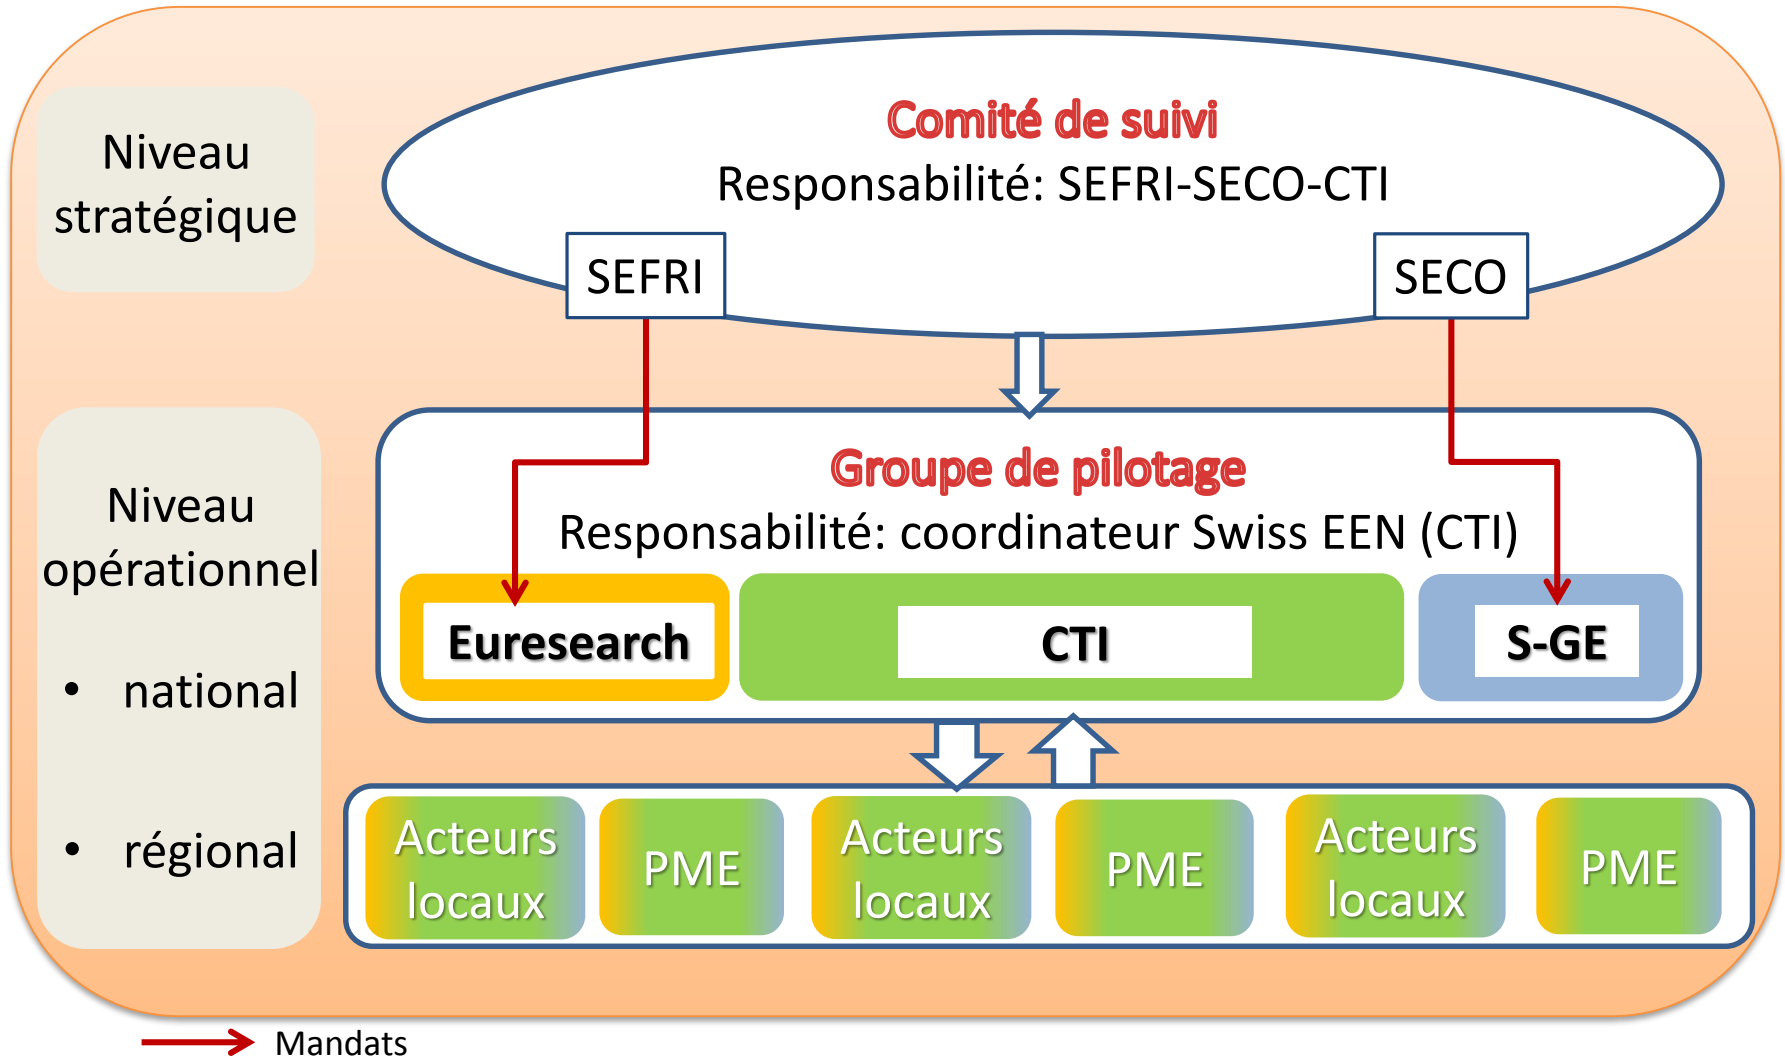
Niveau stratégique

Comité de suivi
Responsabilité: SEFRI-SECO-CTI

SEFRI

SECO

Niveau opérationnel

• national

• régional

Groupe de pilotage
Responsabilité: coordinateur Swiss EEN (CTI)

Euresearch

CTI

S-GE

Acteurs locaux

PME

Acteurs locaux

PME

Acteurs locaux

PME

Mandats